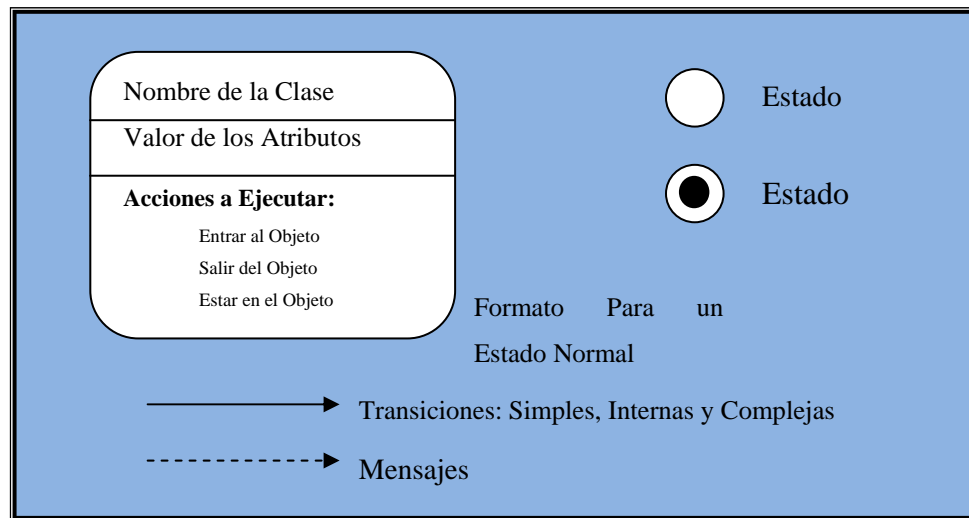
Nombre de la Clase

Valor de los Atributos

**Acciones a Ejecutar:**

Entrar al Objeto

Salir del Objeto

Estar en el Objeto

Estado

Estado

Formato Para un Estado Normal

Transiciones: Simples, Internas y Complejas

Mensajes